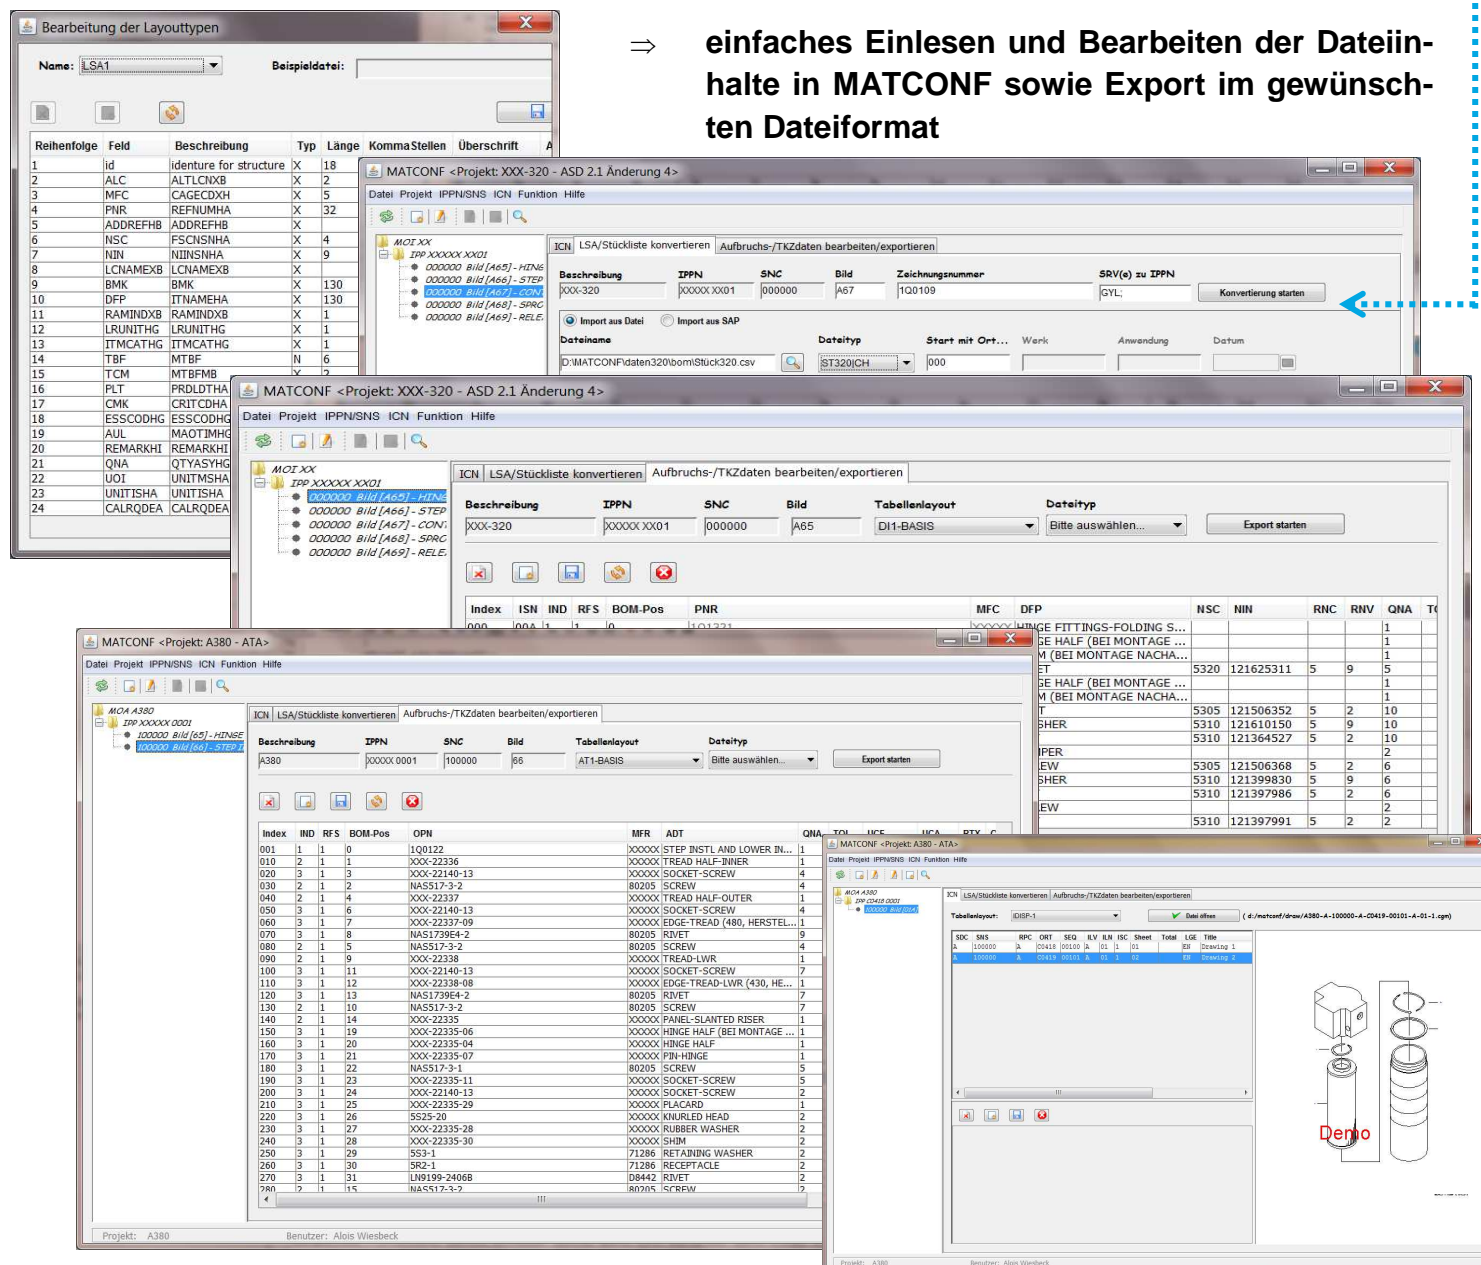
⇒ einfaches Einlesen und Bearbeiten der Dateiinhalte in MATCONF sowie Export im gewünschten Dateiformat

Bearbeitung der Layouttypen

Name: LSA1
Beispieldatei:

| Reihenfolge | Feld | Beschreibung | Typ | Länge | KommaStellen | Überschrift |
|---|---|---|---|---|---|---|
| 1 | id | identure for structure | X | 18 | | |
| 2 | ALC | ALTLCNXB | X | 2 | | |
| 3 | MFC | CAGECDXH | X | 5 | | |
| 4 | PNR | REFNUMHA | X | 32 | | |
| 5 | ADDREFHB | ADDREFHB | X | | | |
| 6 | NSC | FSCNSNHA | X | 4 | | |
| 7 | NIN | NIINSNHA | X | 9 | | |
| 8 | LCNAMEXB | LCNAMEXB | X | | | |
| 9 | BMK | BMK | X | 130 | | |
| 10 | DFP | ITNAMEHA | X | 130 | | |
| 11 | RAMINDXB | RAMINDXB | X | 1 | | |
| 12 | LRUNITHG | LRUNITHG | X | 1 | | |
| 13 | ITMCATHG | ITMCATHG | X | 1 | | |
| 14 | TBF | MTBF | N | 6 | | |
| 15 | TCM | MTBFMB | X | 2 | | |
| 16 | PLT | PRDLDTHA | | | | |
| 17 | CMK | CRITCDHA | | | | |
| 18 | ESSCODHG | ESSCODHG | | | | |
| 19 | AUL | MAOTIMHG | | | | |
| 20 | REMARKHI | REMARKHI | | | | |
| 21 | QNA | QTYASYHG | | | | |
| 22 | UOI | UNITMSHA | | | | |
| 23 | UNITISHA | UNITISHA | | | | |
| 24 | CALRQDEA | CALRQDEA | | | | |

MATCONF <Projekt: XXX-320 - ASD 2.1 Änderung 4>
Datei Projekt IPPN/SNS ICN Funktion Hilfe
MOI XX
IPP XXXXX XX01
000000 Bild [A65] - HINGE
000000 Bild [A66] - STEP
000000 Bild [A67] - CON
000000 Bild [A68] - SPRC
000000 Bild [A69] - RELE
ICN | LSA/Stückliste konvertieren | Aufbruchs-/TKZdaten bearbeiten/exportieren
Beschreibung: XXX-320 IPPN: XXXXX XX01 SNC: 000000 Bild: A67 Zeichnungsnummer: 1Q0109 SRV(e) zu IPPN: GYL;
Konvertierung starten
Import aus Datei  Import aus SAP
Dateiname: D:\MATCONF\daten320\bom\Stück320.csv Dateityp: ST320|CH Start mit Ort... 000 Werk Anwendung Datum

MATCONF <Projekt: XXX-320 - ASD 2.1 Änderung 4>
Datei Projekt IPPN/SNS ICN Funktion Hilfe
ICN | LSA/Stückliste konvertieren | Aufbruchs-/TKZdaten bearbeiten/exportieren
Beschreibung: XXX-320 IPPN: XXXXX XX01 SNC: 000000 Bild: A65 Tabellenlayout: DI1-BASIS Dateityp: Bitte auswählen... Export starten
Index ISN IND RFS BOM-Pos PNR MFC DFP NSC NIN RNC RNV QNA
HINGE FITTINGS-FOLDING S... 1
GE HALF (BEI MONTAGE ... 1
M (BEI MONTAGE NACHA... 1
ET 5320 121625311 5 9 5
GE HALF (BEI MONTAGE ... 1
M (BEI MONTAGE NACHA... 1
T 5305 121506352 5 2 10
SHER 5310 121610150 5 9 10
5310 121364527 5 2 10
IPER 2
EW 5305 121506368 5 2 6
SHER 5310 121399830 5 9 6
5310 121397986 5 2 6
EW 2
2
5310 121397991 5 2 2

MATCONF <Projekt: A380 - ATA>
Datei Projekt IPPN/SNS ICN Funktion Hilfe
MOA A380
IPP XXXXXX 0001
100000 Bild [65] - HINGE
100000 Bild [66] - STEP
ICN | LSA/Stückliste konvertieren | Aufbruchs-/TKZdaten bearbeiten/exportieren
Beschreibung: A380 IPPN: XXXXX 0001 SNC: 100000 Bild: 66 Tabellenlayout: AT1-BASIS Dateityp: Bitte auswählen... Export starten

| Index | IND | RFS | BOM-Pos | OPN | MFR | ADT | QNA |
|---|---|---|---|---|---|---|---|
| 001 | 1 | 1 | 0 | 1Q0122 | XXXXX | STEP INSTL AND LOWER IN... | 1 |
| 010 | 2 | 1 | 1 | XXX-22336 | XXXXX | TREAD HALF-INNER | 1 |
| 020 | 3 | 1 | 3 | XXX-22140-13 | XXXXX | SOCKET-SCREW | 4 |
| 030 | 3 | 1 | 2 | NAS517-3-2 | 80205 | SCREW | 4 |
| 040 | 2 | 1 | 4 | XXX-22337 | XXXXX | TREAD HALF-OUTER | 1 |
| 050 | 3 | 1 | 6 | XXX-22140-13 | XXXXX | SOCKET-SCREW | 4 |
| 060 | 3 | 1 | 7 | XXX-22337-09 | XXXXX | EDGE-TREAD (480, HERSTEL... | 1 |
| 070 | 3 | 1 | 8 | NAS1739E4-2 | 80205 | RIVET | 9 |
| 080 | 2 | 1 | 5 | NAS517-3-2 | 80205 | SCREW | 4 |
| 090 | 2 | 1 | 9 | XXX-22338 | XXXXX | TREAD-LWR | 1 |
| 100 | 3 | 1 | 11 | XXX-22140-13 | XXXXX | SOCKET-SCREW | 7 |
| 110 | 3 | 1 | 12 | XXX-22338-08 | XXXXX | EDGE-TREAD-LWR (430, HE... | 1 |
| 120 | 3 | 1 | 13 | NAS1739E4-2 | 80205 | RIVET | 7 |
| 130 | 2 | 1 | 10 | NAS517-3-2 | 80205 | SCREW | 7 |
| 140 | 2 | 1 | 14 | XXX-22335 | XXXXX | PANEL-SLANTED RISER | 1 |
| 150 | 3 | 1 | 19 | XXX-22335-06 | XXXXX | HINGE HALF (BEI MONTAGE ... | 1 |
| 160 | 3 | 1 | 20 | XXX-22335-04 | XXXXX | HINGE HALF | 1 |
| 170 | 3 | 1 | 21 | XXX-22335-07 | XXXXX | PIN-HINGE | 1 |
| 180 | 3 | 1 | 22 | NAS517-3-1 | 80205 | SCREW | 5 |
| 190 | 3 | 1 | 23 | XXX-22335-11 | XXXXX | SOCKET-SCREW | 5 |
| 200 | 3 | 1 | 24 | XXX-22140-13 | XXXXX | SOCKET-SCREW | 2 |
| 210 | 3 | 1 | 25 | XXX-22335-29 | XXXXX | PLACARD | 1 |
| 220 | 3 | 1 | 26 | 5S25-20 | XXXXX | KNURLED HEAD | 2 |
| 230 | 3 | 1 | 27 | XXX-22335-28 | XXXXX | RUBBER WASHER | 2 |
| 240 | 3 | 1 | 28 | XXX-22335-30 | XXXXX | SHIM | 2 |
| 250 | 3 | 1 | 29 | 5S3-1 | 71286 | RETAINING WASHER | 2 |
| 260 | 3 | 1 | 30 | 5R2-1 | 71286 | RECEPTACLE | 2 |
| 270 | 3 | 1 | 31 | LN9199-2406B | D8442 | RIVET | 2 |
| 280 | 2 | 1 | 15 | NAS517-3-2 | 80205 | SCREW | |

Projekt: A380   Benutzer: Alois Wiesbeck

MATCONF <Projekt: A380 - ATA>
Datei Projekt IPPN/SNS ICN Funktion Hilfe
MOA A380
IPP C0418 0001
100000 Bild [01A]
ICN | LSA/Stückliste konvertieren | Aufbruchs-/Tkzdaten bearbeiten/exportieren
Tabellenlayout: IDISP-1  Datei öffnen  ( d:/matconf/draw/A380-A-100000-A-C0419-00101-A-01-1.cgm)

| SDC | SNS | RPC | ORT | SEQ | ILV | ILN | ISC | Sheet | Total | LGE | Title |
|---|---|---|---|---|---|---|---|---|---|---|---|
| A | 100000 | A | C0418 | 00100 | A | 01 | 1 | 01 | | EN | Drawing 1 |
| A | 100000 | A | C0419 | 00101 | A | 01 | 1 | 02 | | EN | Drawing 2 |

Demo
Projekt: A380   Benutzer: Alois Wiesbeck